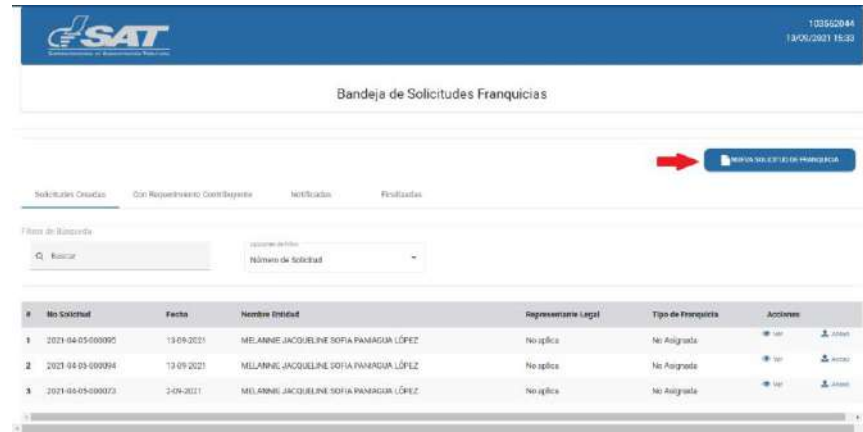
SAT
Superintendencia de Administración Tributaria

103552044
13/09/2021 15:32

Bandeja de Solicitudes Franquicias

NUEVA SOLICITUD DE FRANQUICIA

Solicitudes Creadas | Con Requerimiento Contribuyente | Notificadas | Finalizadas

Filtros de Búsqueda

Buscar

Opciones de Filtro
Número de Solicitud

| # | No Solicitud | Fecha | Nombre Entidad | Representante Legal | Tipo de Franquicia | Acciones |
|---|---|---|---|---|---|---|
| 1 | 2021-04-05-000095 | 13-09-2021 | MELANNIE JACQUELINE SOFIA PANIAGUA LÓPEZ | No aplica | No Asignada | Ver Asignar |
| 2 | 2021-04-05-000094 | 13-09-2021 | MELANNIE JACQUELINE SOFIA PANIAGUA LÓPEZ | No aplica | No Asignada | Ver Asignar |
| 3 | 2021-04-05-000073 | 3-09-2021 | MELANNIE JACQUELINE SOFIA PANIAGUA LÓPEZ | No aplica | No Asignada | Ver Asignar |